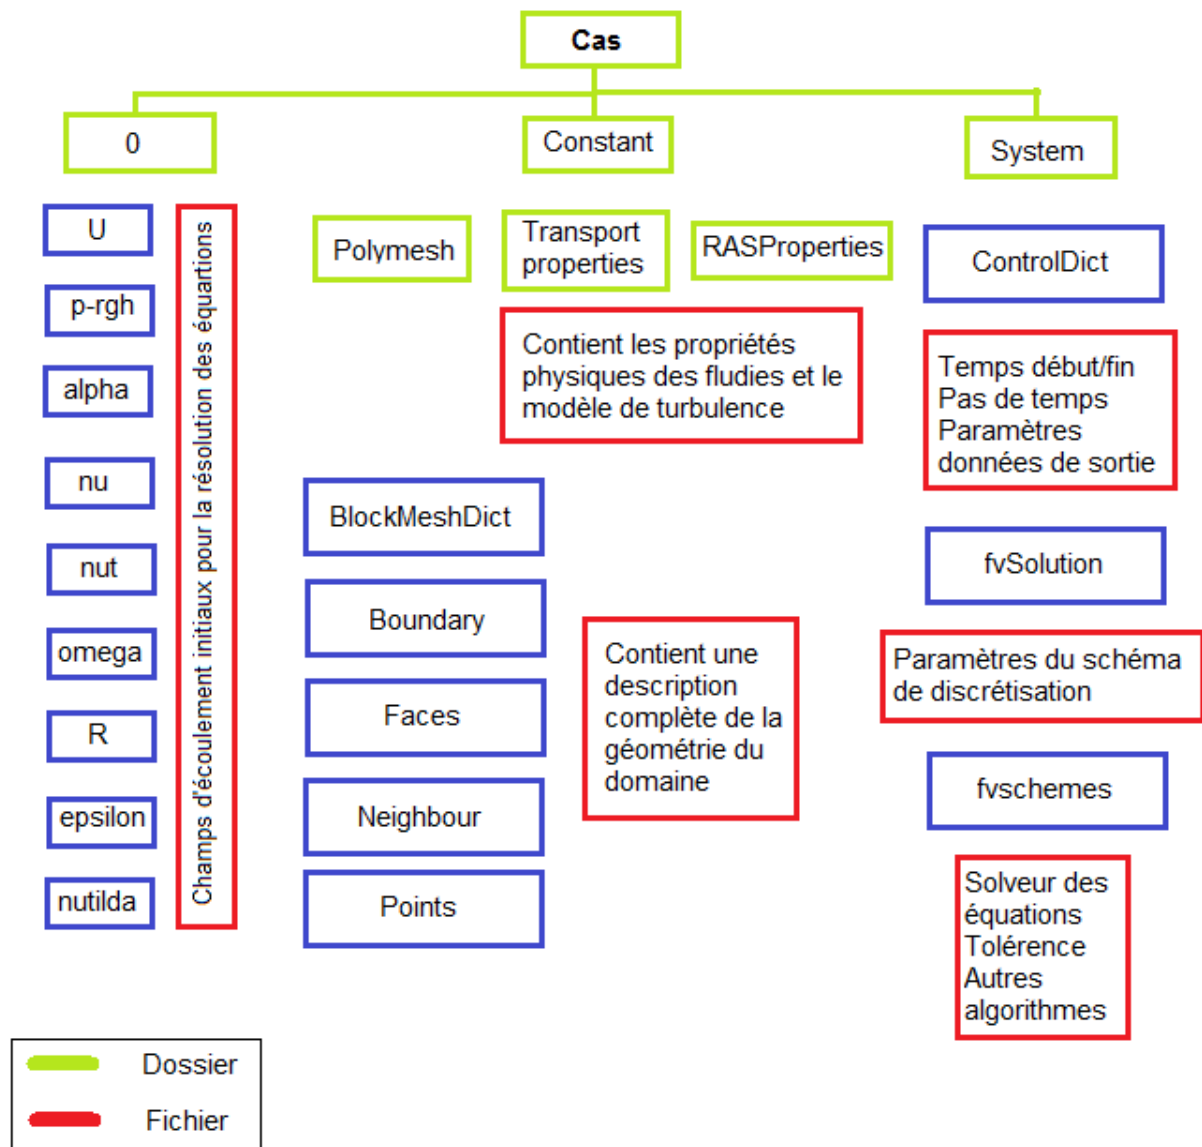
Cas

0

Constant

System

U

p-rgh

alpha

nu

nut

omega

R

epsilon

nutilda

Champs d'écoulement initiaux pour la résolution des équations

Polymesh

Transport properties

RASProperties

Contient les propriétés physiques des fludies et le modèle de turbulence

BlockMeshDict

Boundary

Faces

Neighbour

Points

Contient une description complète de la géométrie du domaine

ControlDict

Temps début/fin
Pas de temps
Paramètres données de sortie

fvSolution

Paramètres du schéma de discrétisation

fvschemes

Solveur des équations
Tolérence
Autres algorithmes

Dossier

Fichier